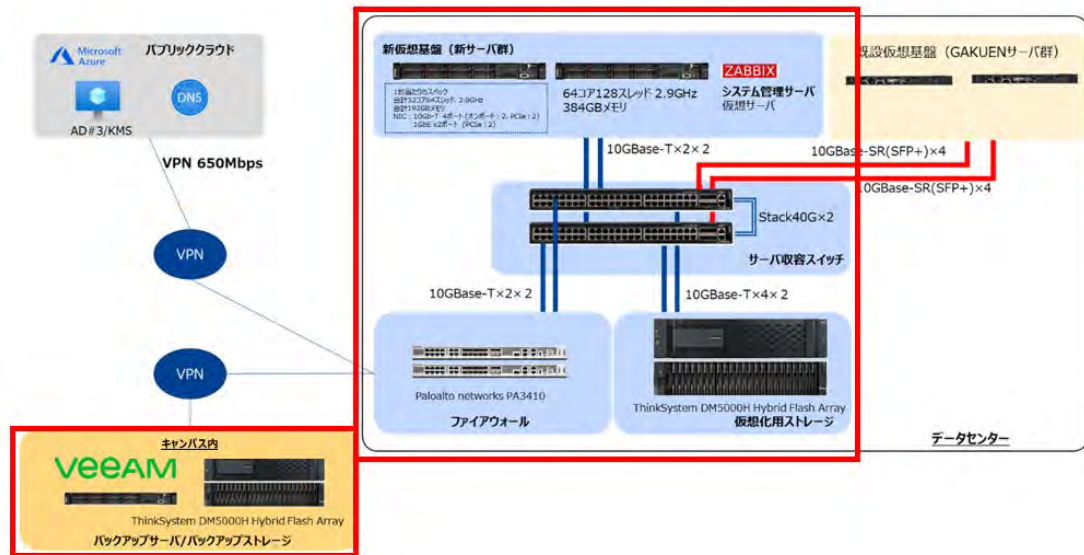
Microsoft Azure

パブリッククラウド

DNS

AD#3/KMS

VPN 650Mbps

VPN

VPN

キャンパス内

veeam

ThinkSystem DM5000H Hybrid Flash Array

バックアップサーバ/バックアップストレージ

新仮想基盤（新サーバ群）

1台当たりのスペック
合計32コア64スレッド 2.9GHz
合計192GBメモリ
NIC：10GbE-T 4ポート（オンボード：2, PCIe：2）
1GbE x2ポート（PCIe：2）

64コア128スレッド 2.9GHz
384GBメモリ

ZABBIX
システム管理サーバ
仮想サーバ

既設仮想基盤（GAKUENサーバ群）

10GBase-T×2×2

10GBase-SR(SFP+)×4

10GBase-SR(SFP+)×4

Stack40G×2

サーバ収容スイッチ

10GBase-T×2×2

10GBase-T×4×2

Paloalto networks PA3410

ファイアウォール

ThinkSystem DM5000H Hybrid Flash Array

仮想化用ストレージ

データセンター